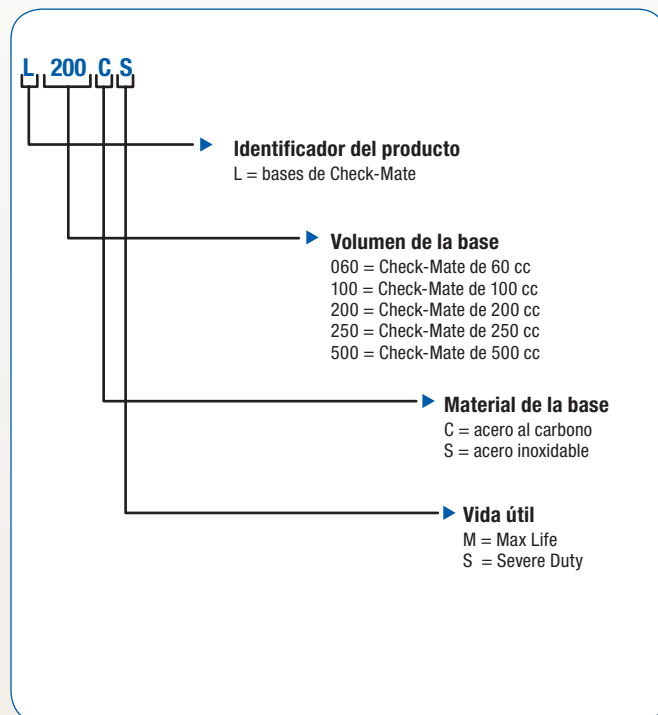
L 200 C S

Identificador del producto
L = bases de Check-Mate

Volumen de la base
060 = Check-Mate de 60 cc
100 = Check-Mate de 100 cc
200 = Check-Mate de 200 cc
250 = Check-Mate de 250 cc
500 = Check-Mate de 500 cc

Material de la base
C = acero al carbono
S = acero inoxidable

Vida útil
M = Max Life
S = Severe Duty